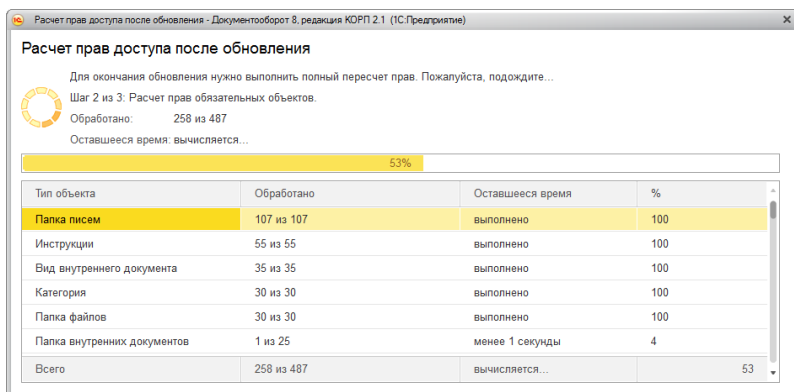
Расчет прав доступа после обновления - Документооборот 8, редакция КОРП 2.1 (1С:Предприятие)

Расчет прав доступа после обновления

Для окончания обновления нужно выполнить полный пересчет прав. Пожалуйста, подождите...

Шаг 2 из 3: Расчет прав обязательных объектов.

Обработано: 258 из 487

Оставшееся время: вычисляется...

53%

| Тип объекта | Обработано | Оставшееся время | % |
|---|---|---|---|
| Папка писем | 107 из 107 | выполнено | 100 |
| Инструкции | 55 из 55 | выполнено | 100 |
| Вид внутреннего документа | 35 из 35 | выполнено | 100 |
| Категория | 30 из 30 | выполнено | 100 |
| Папка файлов | 30 из 30 | выполнено | 100 |
| Папка внутренних документов | 1 из 25 | менее 1 секунды | 4 |
| Всего | 258 из 487 | вычисляется... | 53 |